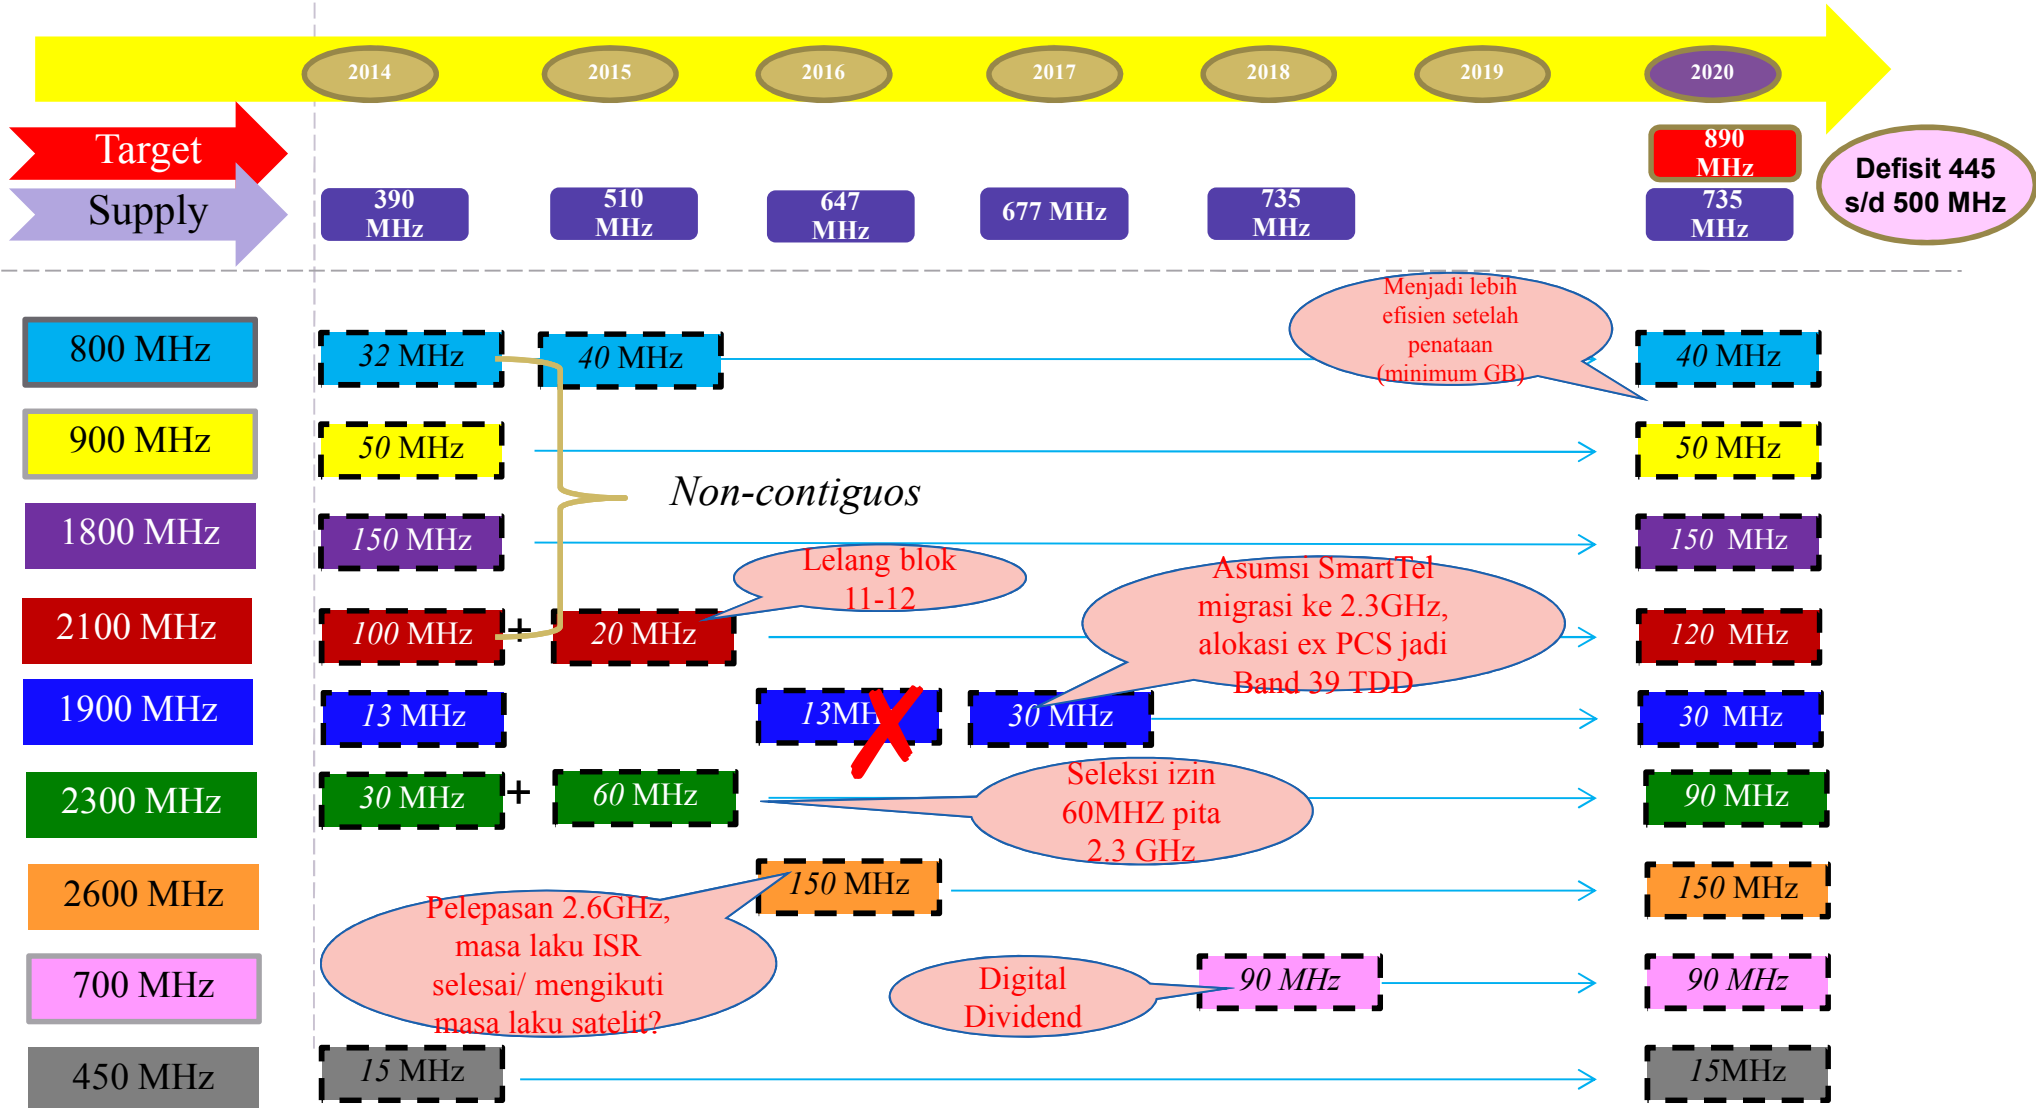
2014 2015 2016 2017 2018 2019 2020

Target

Supply

390 MHz

510 MHz

647 MHz

677 MHz

735 MHz

890 MHz

735 MHz

Defisit 445 s/d 500 MHz

800 MHz

900 MHz

1800 MHz

2100 MHz

1900 MHz

2300 MHz

2600 MHz

700 MHz

450 MHz

32 MHz

40 MHz

Menjadi lebih efisien setelah penataan (minimum GB)

40 MHz

50 MHz

50 MHz

Non-contiguos

150 MHz

150 MHz

Lelang blok 11-12

100 MHz

+

20 MHz

Asumsi SmartTel migrasi ke 2.3GHz, alokasi ex PCS jadi Band 39 TDD

120 MHz

13 MHz

13MHz

30 MHz

30 MHz

30 MHz

+

60 MHz

Seleksi izin 60MHZ pita 2.3 GHz

90 MHz

150 MHz

150 MHz

Pelepasan 2.6GHz, masa laku ISR selesai/ mengikuti masa laku satelit?

Digital Dividend

90 MHz

90 MHz

15 MHz

15MHz